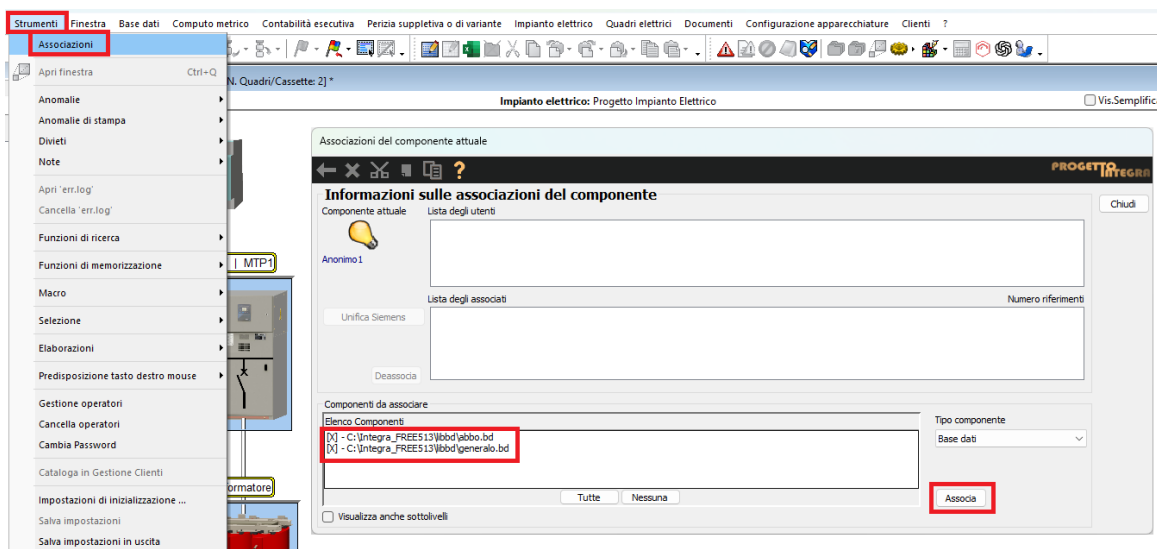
Strumenti Finestra Base dati Computo metrico Contabilità esecutiva Perizia suppletiva o di variante Impianto elettrico Quadri elettrici Documenti Configurazione apparecchiature Clienti ?

Associazioni
Apri finestra Ctrl+Q
Anomalie
Anomalie di stampa
Divieti
Note
Apri 'err.log'
Cancella 'err.log'
Funzioni di ricerca
Funzioni di memorizzazione
Macro
Selezione
Elaborazioni
Predisposizione tasto destro mouse
Gestione operatori
Cancella operatori
Cambia Password
Cataloga in Gestione Clienti
Impostazioni di inizializzazione ...
Salva impostazioni
Salva impostazioni in uscita

N. Quadri/Cassette: 2] *
Impianto elettrico: Progetto Impianto Elettrico
Vis.Semplific
| MTP1
ormatore

Associazioni del componente attuale
PROGETTO INTEGRA
Informazioni sulle associazioni del componente
Chiudi
Componente attuale
Lista degli utenti
Anonimo1
Lista degli associati
Numero riferimenti
Unifica Siemens
Deassocia
Componenti da associare
Elenco Componenti
[X] - C:\Integra_FREE513\libbd\abbo.bd
[X] - C:\Integra_FREE513\libbd\generalo.bd
Tipo componente
Base dati
Tutte Nessuna
Associa
Visualizza anche sottolivelli